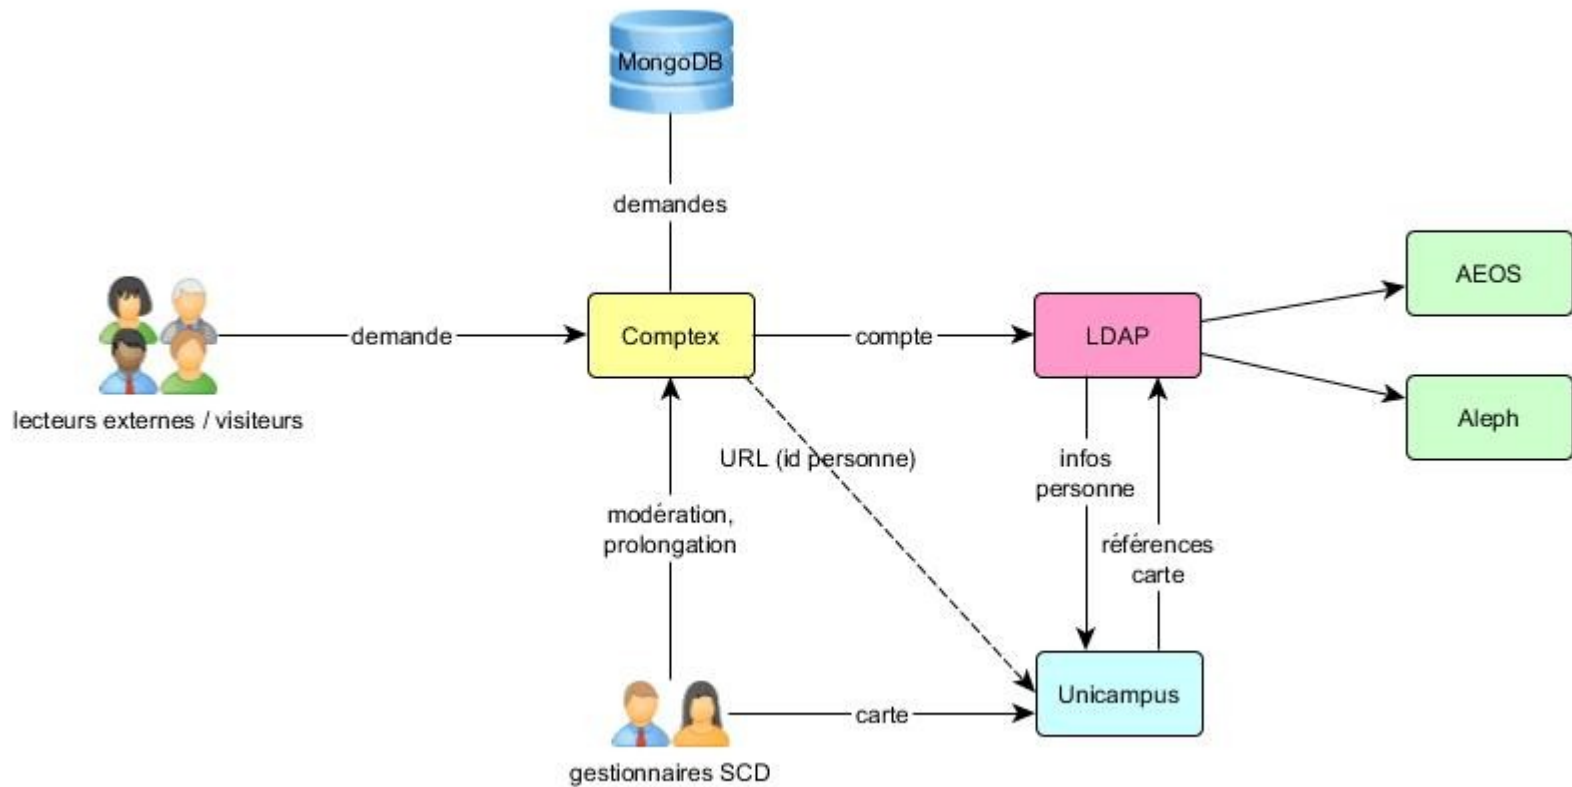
MongoDB

demandes

demande

Comptex

compte

LDAP

AEOS

Aleph

lecteurs externes / visiteurs

URL (id personne)

modération, prolongation

infos personne

références carte

Unicampus

carte

gestionnaires SCD